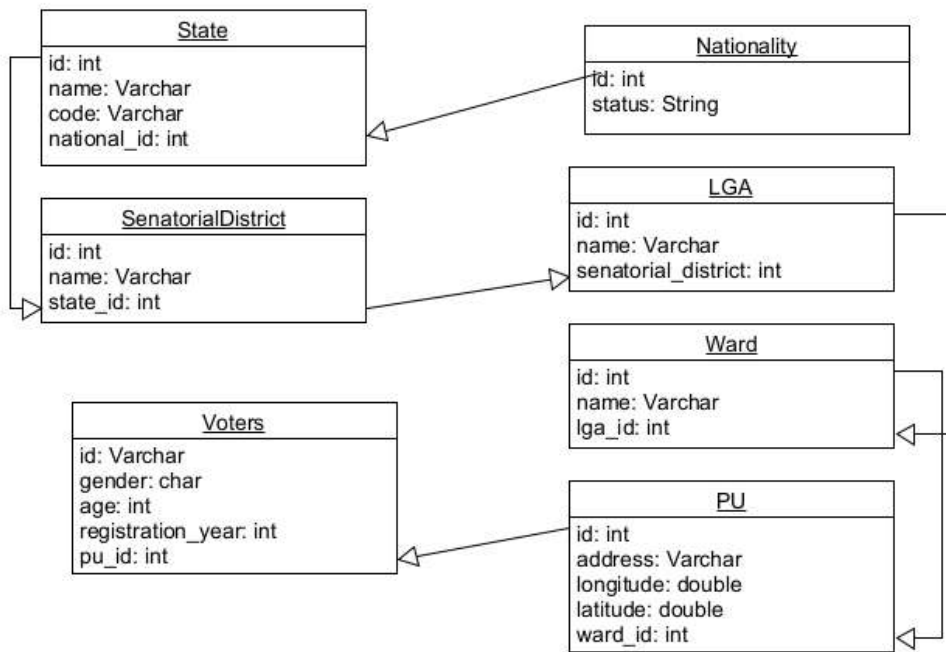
State
id: int
name: Varchar
code: Varchar
national_id: int

Nationality
id: int
status: String

SenatorialDistrict
id: int
name: Varchar
state_id: int

LGA
id: int
name: Varchar
senatorial_district: int

Ward
id: int
name: Varchar
lga_id: int

Voters
id: Varchar
gender: char
age: int
registration_year: int
pu_id: int

PU
id: int
address: Varchar
longitude: double
latitude: double
ward_id: int